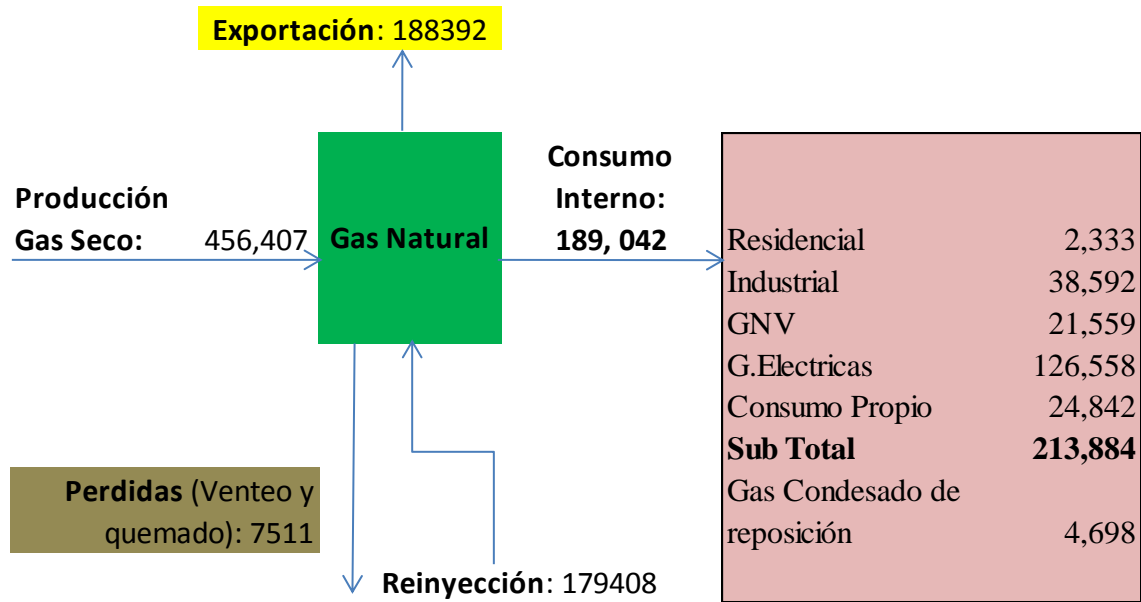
**Exportación**: 188392

Producción Gas Seco: 456,407

Gas Natural

Consumo Interno: 189, 042

| | |
|---|---|
| Residencial | 2,333 |
| Industrial | 38,592 |
| GNV | 21,559 |
| G.Electricas | 126,558 |
| Consumo Propio | 24,842 |
| **Sub Total** | **213,884** |
| Gas Condesado de reposición | 4,698 |

**Perdidas** (Venteo y quemado): 7511

**Reinyección**: 179408